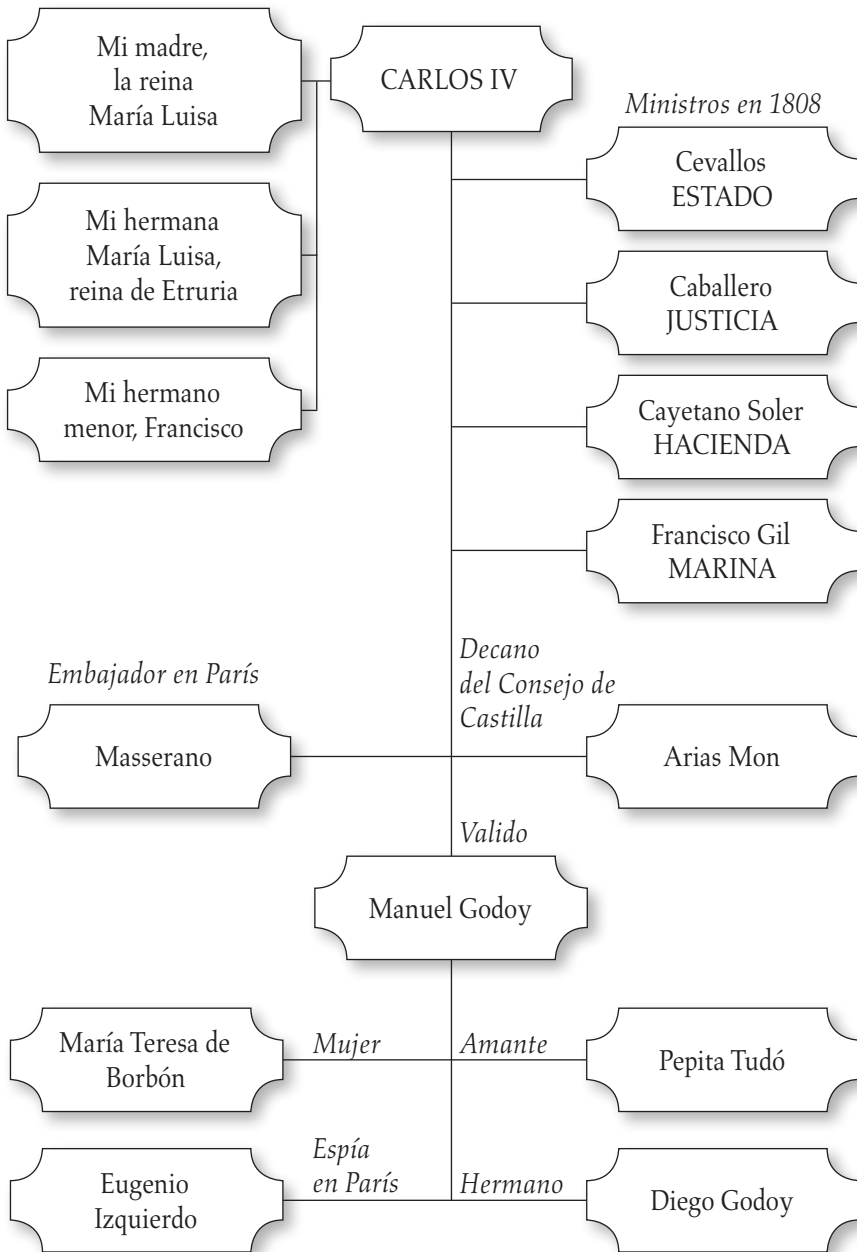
Mi madre, la reina María Luisa

CARLOS IV

Ministros en 1808

Mi hermana María Luisa, reina de Etruria

Cevallos ESTADO

Caballero JUSTICIA

Mi hermano menor, Francisco

Cayetano Soler HACIENDA

Francisco Gil MARINA

Embajador en París

Decano del Consejo de Castilla

Masserano

Arias Mon

Valido

Manuel Godoy

María Teresa de Borbón

Mujer

Amante

Pepita Tudó

Espía en París

Eugenio Izquierdo

Hermano

Diego Godoy